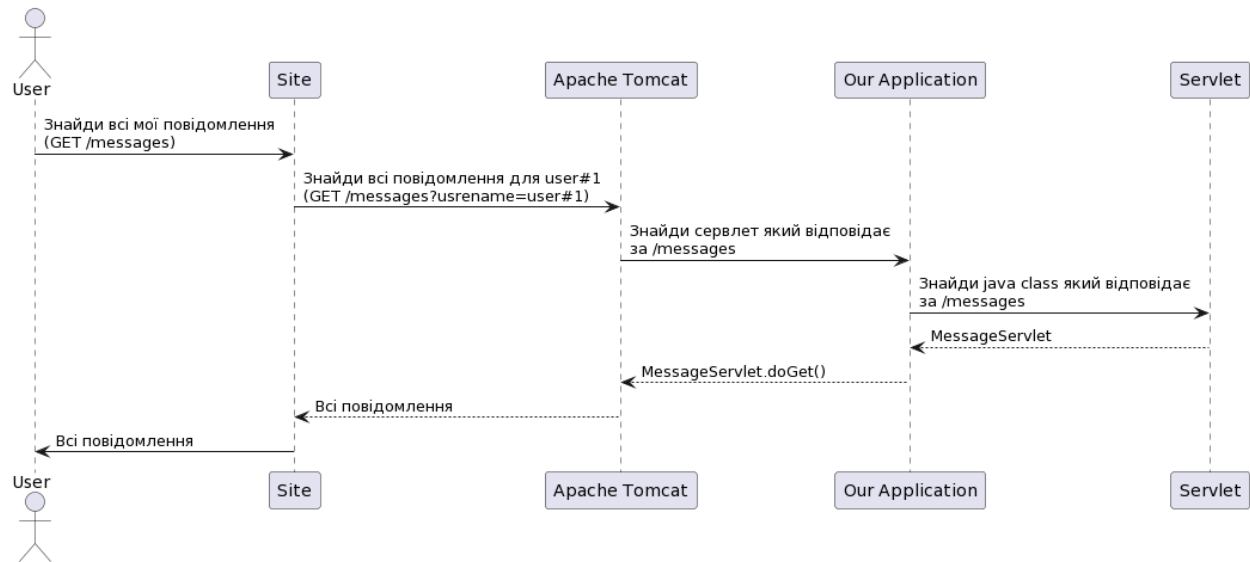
User

Site

Apache Tomcat

Our Application

Servlet

Знайди всі мої повідомлення
(GET /messages)

Знайди всі повідомлення для user#1
(GET /messages?usrename=user#1)

Знайди сервлет який відповідає
за /messages

Знайди java class який відповідає
за /messages

MessageServlet

MessageServlet.doGet()

Всі повідомлення

Всі повідомлення

User

Site

Apache Tomcat

Our Application

Servlet